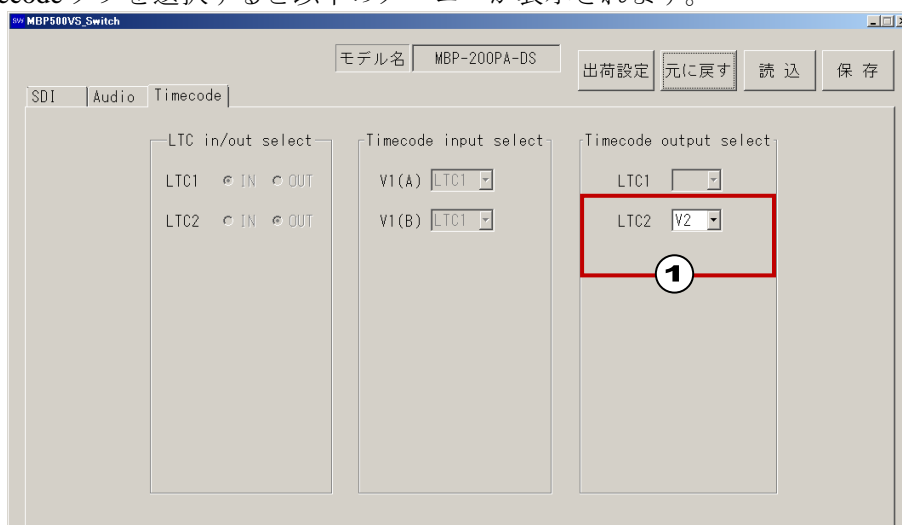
ecodeタブを選択すると以下のフレームが表示されます。

MBP500VS_Switch

モデル名 MBP-200PA-DS

出荷設定 元に戻す 読込 保存

SDI Audio Timecode

LTC in/out select

LTC1 IN OUT

LTC2 IN OUT

Timecode input select

V1(A) LTC1

V1(B) LTC1

Timecode output select

LTC1

LTC2 V2

1